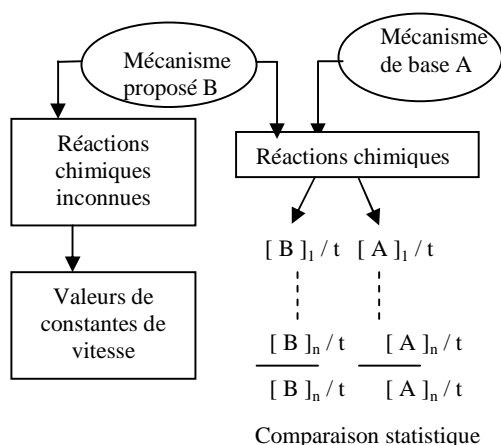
Mécanisme proposé B

Mécanisme de base A

Réactions chimiques inconnues

Réactions chimiques

Valeurs de constantes de vitesse

$[B]_1 / t$ $[A]_1 / t$

$[B]_n / t$ $[A]_n / t$

$[B]_n / t$ $[A]_n / t$

Comparaison statistique